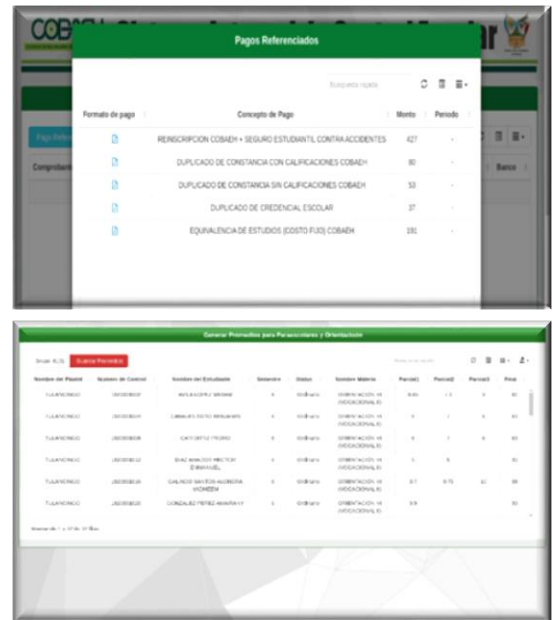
COBA

Pagos Referenciados

Búsqueda rápida

Pago Refer

Comprobante

Banco

| Formato de pago | Concepto de Pago | Monto | Periodo |
|---|---|---|---|
| | REINSCRIPCION COBAEH + SEGURO ESTUDIANTIL CONTRA ACCIDENTES | 427 | - |
| | DUPLICADO DE CONSTANCIA CON CALIFICACIONES COBAEH | 80 | - |
| | DUPLICADO DE CONSTANCIA SIN CALIFICACIONES COBAEH | 53 | - |
| | DUPLICADO DE CREDENCIAL ESCOLAR | 37 | - |
| | EQUIVALENCIA DE ESTUDIOS (COSTO FIJO) COBAEH | 191 | - |

Generar Promedios para Paraescolares y Orientación

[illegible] Guardar Promedios

| Nombre del Plantel | Número de Control | Nombre del Estudiante | Semestre | Status | Nombre Materia | Parcial1 | Parcial2 | Parcial3 | Final |
|---|---|---|---|---|---|---|---|---|---|
| TULANCINGO | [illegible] | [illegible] | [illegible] | Ordinario | ORIENTACIÓN VI (VOCACIONAL II) | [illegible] | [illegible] | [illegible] | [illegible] |
| TULANCINGO | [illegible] | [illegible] | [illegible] | Ordinario | ORIENTACIÓN VI (VOCACIONAL II) | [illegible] | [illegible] | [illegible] | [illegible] |
| TULANCINGO | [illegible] | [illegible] | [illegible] | Ordinario | ORIENTACIÓN VI (VOCACIONAL II) | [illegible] | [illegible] | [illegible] | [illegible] |
| TULANCINGO | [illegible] | DIAZ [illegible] EMMANUEL | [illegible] | Ordinario | ORIENTACIÓN VI (VOCACIONAL II) | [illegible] | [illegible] | | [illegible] |
| TULANCINGO | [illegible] | GALINDO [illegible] | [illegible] | Ordinario | ORIENTACIÓN VI (VOCACIONAL II) | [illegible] | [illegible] | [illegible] | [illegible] |
| TULANCINGO | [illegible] | GONZALEZ PEREZ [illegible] | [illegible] | Ordinario | ORIENTACIÓN VI (VOCACIONAL II) | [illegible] | | | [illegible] |

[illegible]